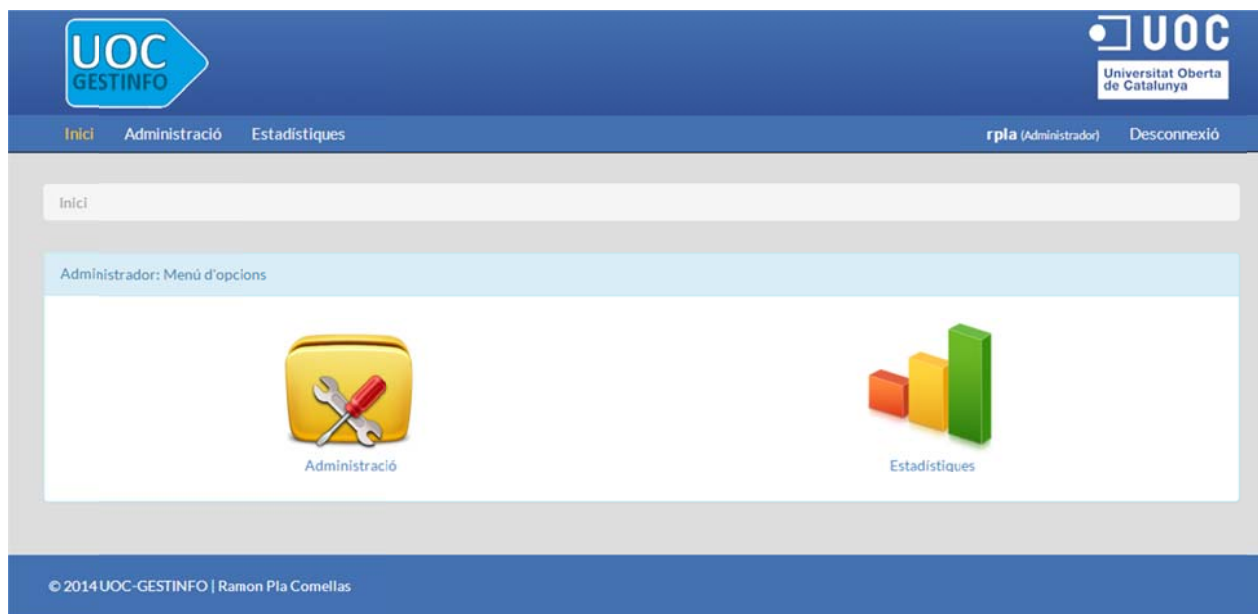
UOC GESTINFO

UOC
Universitat Oberta de Catalunya

Inici Administració Estadístiques

rpla (Administrador) Desconnexió

Inici

Administrador: Menú d'opcions

Administració

Estadístiques

© 2014 UOC-GESTINFO | Ramon Pla Comellas